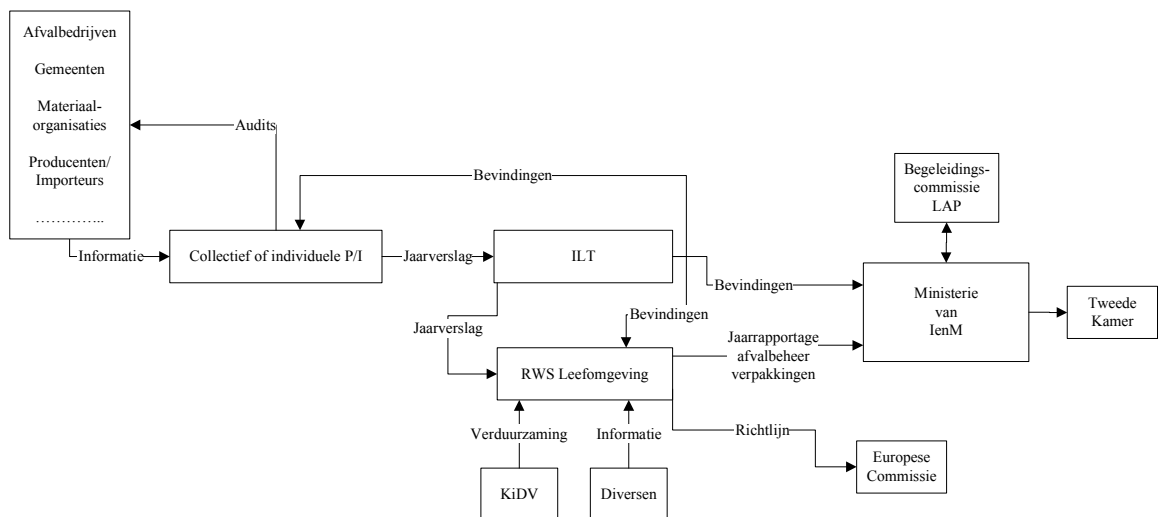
Afvalbedrijven

Gemeenten

Materiaalorganisaties

Producenten/ Importeurs

…………..

Audits

Bevindingen

Begeleidingscommissie LAP

Informatie

Collectief of individuele P/I

Jaarverslag

ILT

Bevindingen

Ministerie van IenM

Tweede Kamer

Jaarverslag

Bevindingen

Jaarrapportage afvalbeheer verpakkingen

RWS Leefomgeving

Verduurzaming

Informatie

Richtlijn

Europese Commissie

KiDV

Diversen